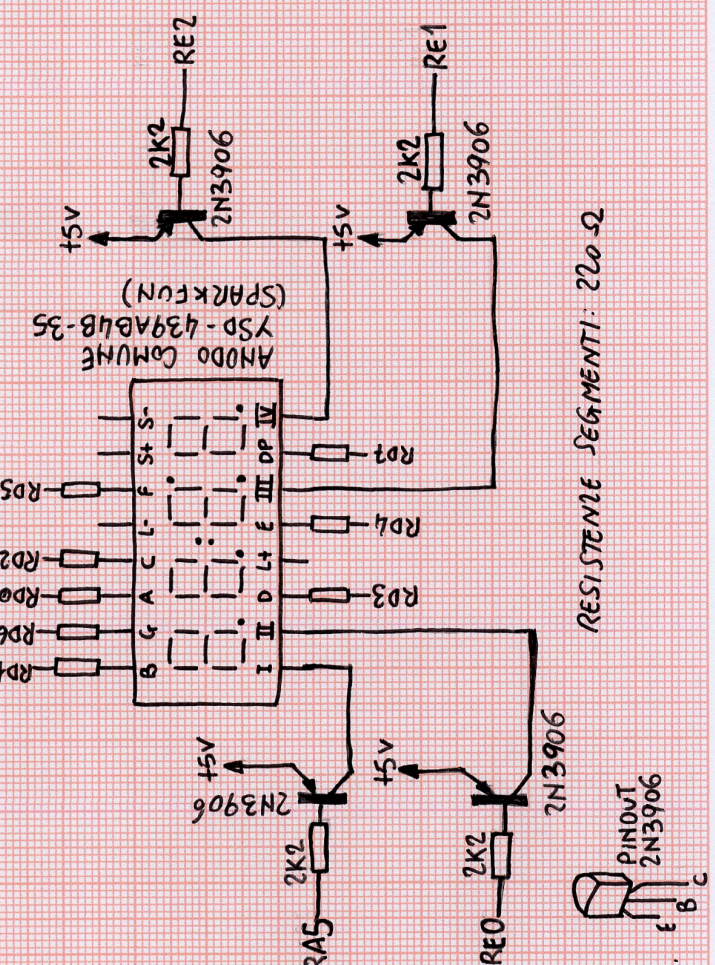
RE2
2K2
2N3906
+5V
RE1
2K2
2N3906
+5V
ANODO COMUNE
YSD-439AB4B-35
(SPARKFUN)
S- S+ F L- C A G B
IV DP III E L+ D II I
RD5
RD2
RD0
RD6
RD4
RD7
RD4
RD3
RESISTENZE SEGMENTI: 220 Ω
+5V
2N3906
2K2
RA5
+5V
2N3906
2K2
RE0
PINOUT
2N3906
E B C